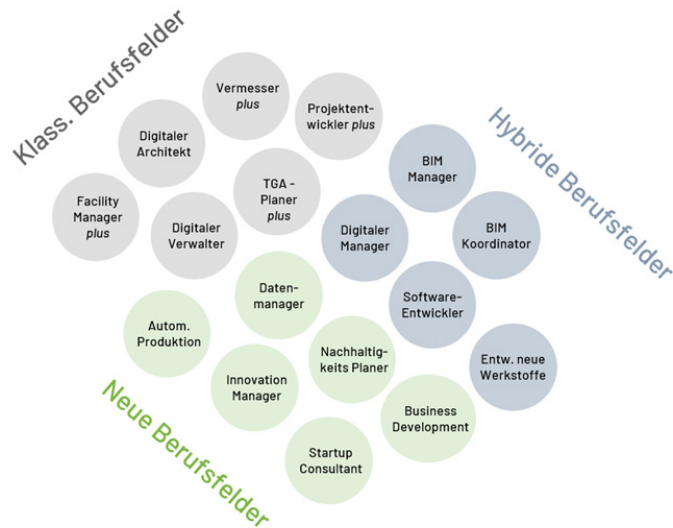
Klass. Berufsfelder

Vermesser *plus*

Projektentwickler *plus*

Digitaler Architekt

Facility Manager *plus*

TGA - Planer *plus*

Digitaler Verwalter

Hybride Berufsfelder

BIM Manager

BIM Koordinator

Digitaler Manager

Software-Entwickler

Entw. neue Werkstoffe

Datenmanager

Autom. Produktion

Nachhaltigkeits Planer

Innovation Manager

Business Development

Startup Consultant

Neue Berufsfelder